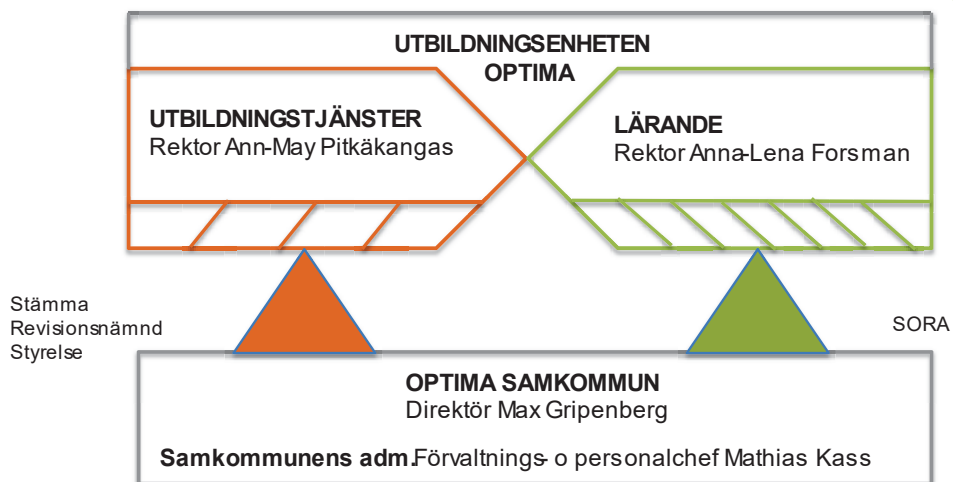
UTBILDNINGSENHETEN
OPTIMA

UTBILDNINGSTJÄNSTER
Rektor Ann-May Pitkäkangas

LÄRANDE
Rektor Anna-Lena Forsman

Stämma
Revisionsnämnd
Styrelse

SORA

OPTIMA SAMKOMMUN
Direktör Max Gripenberg

Samkommunens adm. Förvaltnings- o personalchef Mathias Kass